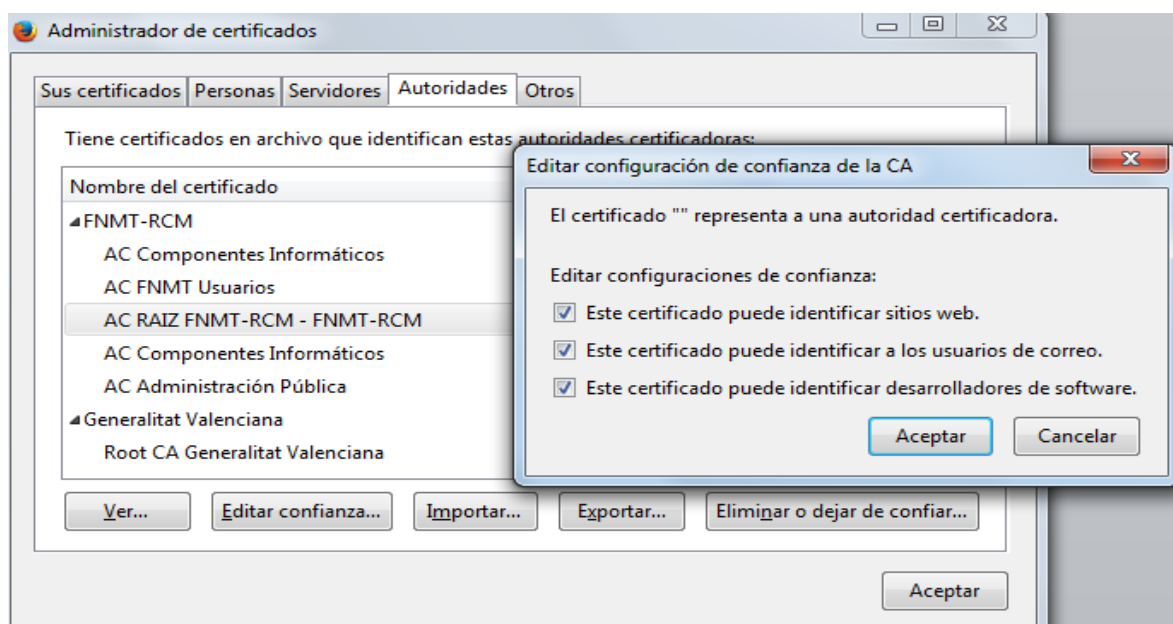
Administrador de certificados

Sus certificados | Personas | Servidores | Autoridades | Otros

Tiene certificados en archivo que identifican estas autoridades certificadoras:

Nombre del certificado

FNMT-RCM
AC Componentes Informáticos
AC FNMT Usuarios
AC RAIZ FNMT-RCM - FNMT-RCM
AC Componentes Informáticos
AC Administración Pública
Generalitat Valenciana
Root CA Generalitat Valenciana

Ver... | Editar confianza... | Importar... | Exportar... | Eliminar o dejar de confiar...

Aceptar

Editar configuración de confianza de la CA

El certificado "" representa a una autoridad certificadora.

Editar configuraciones de confianza:

Este certificado puede identificar sitios web.
Este certificado puede identificar a los usuarios de correo.
Este certificado puede identificar desarrolladores de software.

Aceptar | Cancelar